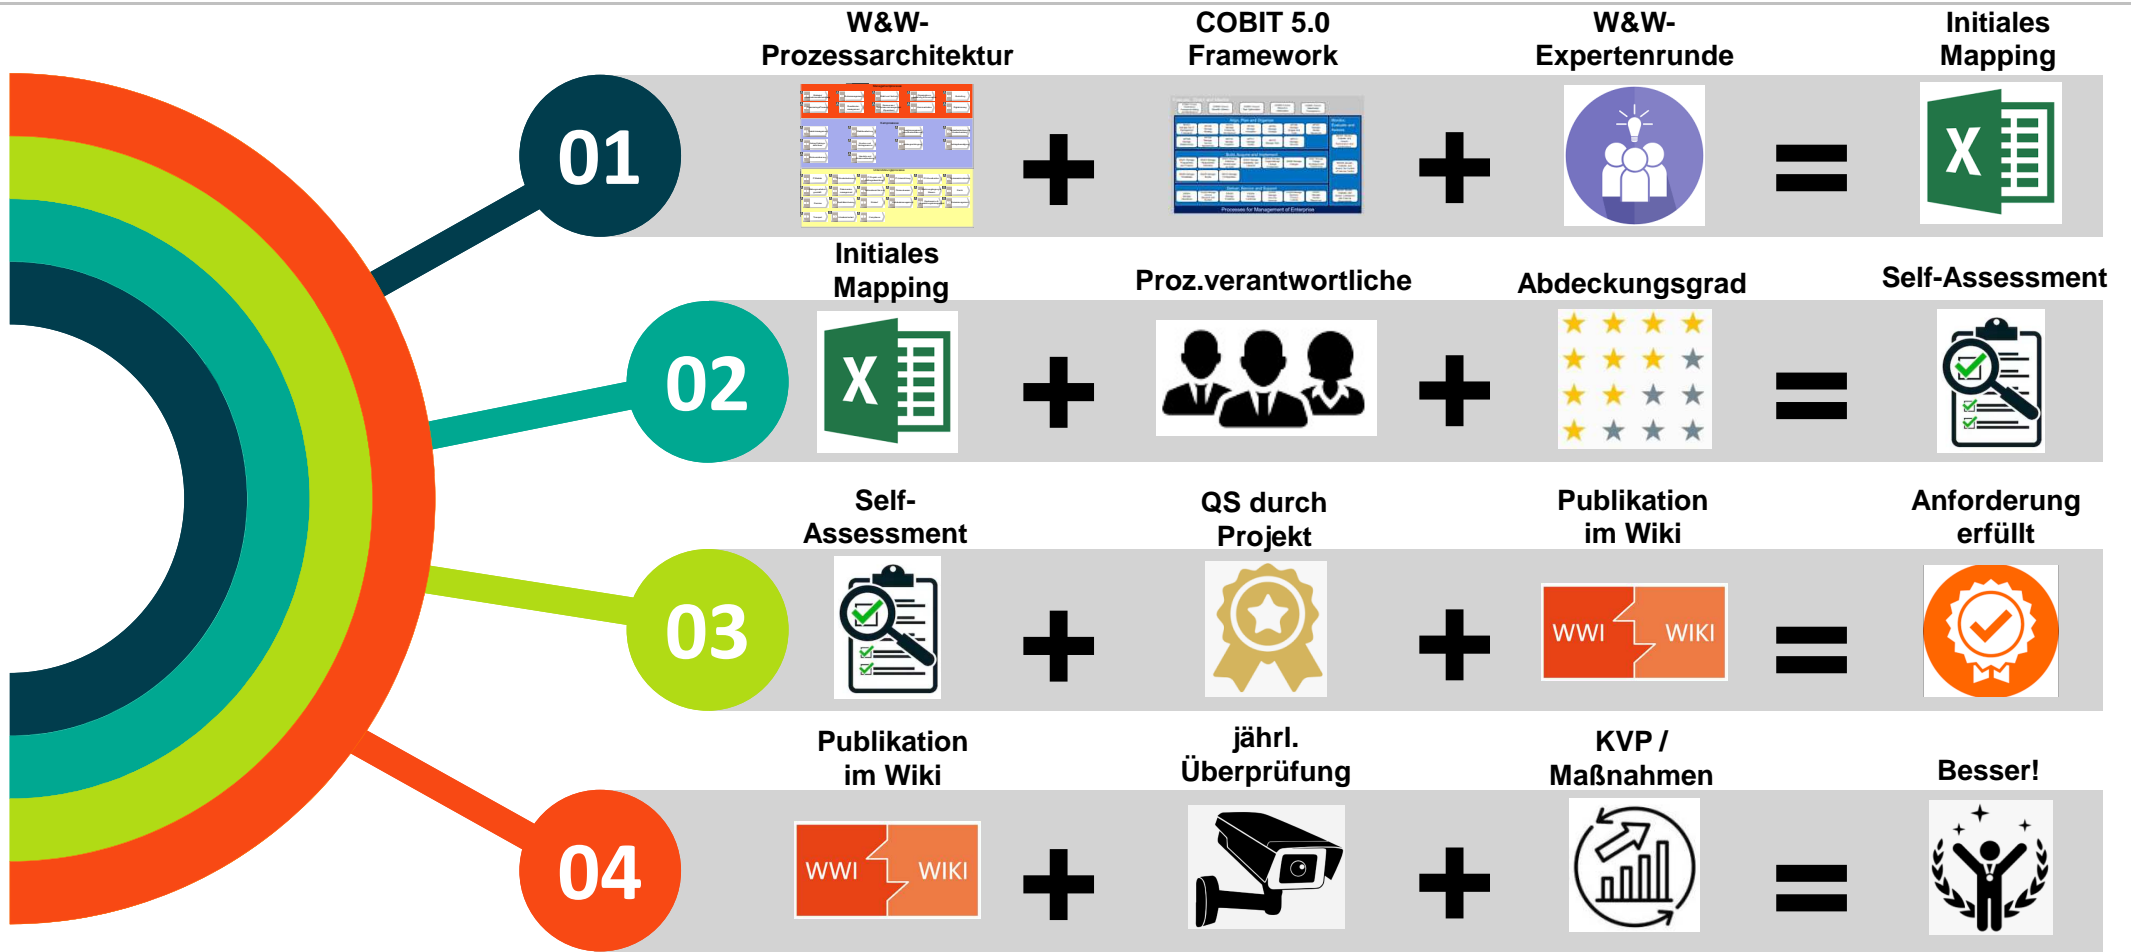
W&W-Prozessarchitektur

COBIT 5.0 Framework

W&W-Expertenrunde

Initiales Mapping

01

+ + =

Initiales Mapping

Proz.verantwortliche

Abdeckungsgrad

Self-Assessment

02

+ + =

Self-Assessment

QS durch Projekt

Publikation im Wiki

Anforderung erfüllt

03

+ WWI WIKI + =

Publikation im Wiki

jährl. Überprüfung

KVP / Maßnahmen

Besser!

04

WWI WIKI + + =